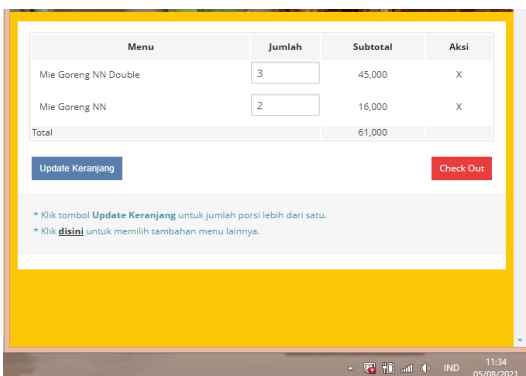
| Menu | Jumlah | Subtotal | Aksi |
|---|---|---|---|
| Mie Goreng NN Double | 3 | 45,000 | X |
| Mie Goreng NN | 2 | 16,000 | X |
| Total | | 61,000 | |

Update Keranjang

Check Out

* Klik tombol **Update Keranjang** untuk jumlah porsi lebih dari satu.
* Klik **disini** untuk memilih tambahan menu lainnya.

IND 11:34 05/08/2021